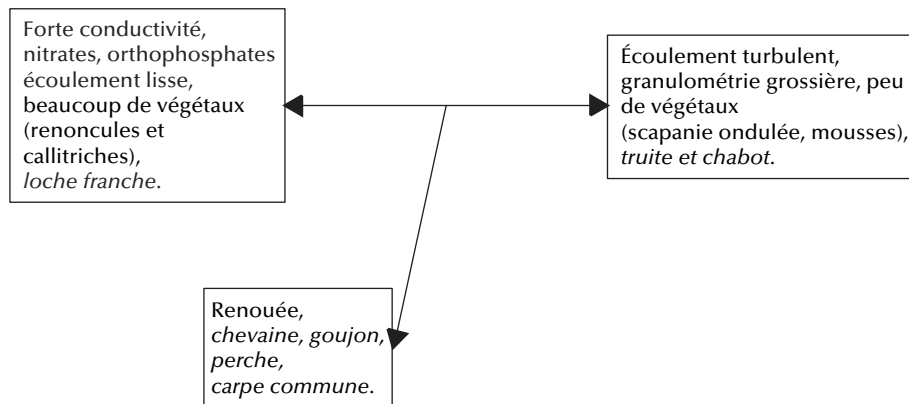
Forte conductivité, nitrates, orthophosphates écoulement lisse, beaucoup de végétaux (renoncules et callitriches), *loche franche*.

Écoulement turbulent, granulométrie grossière, peu de végétaux (scapanie ondulée, mousses), *truite et chabot*.

Renouée, *chevaine, goujon, perche, carpe commune*.